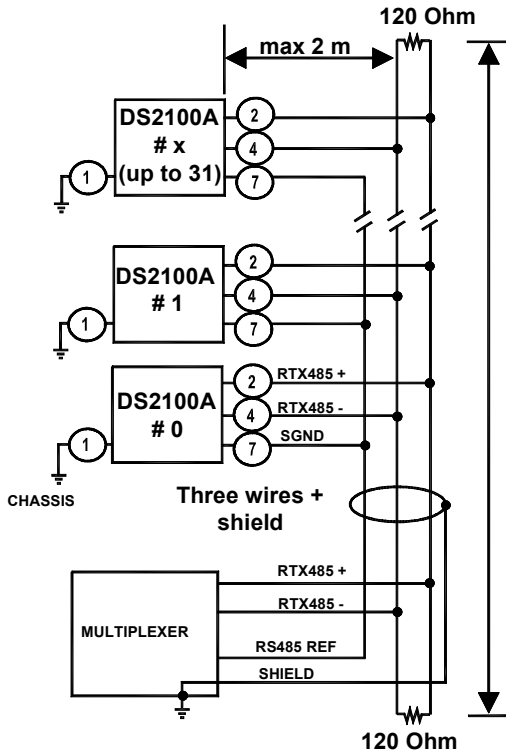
120 Ohm

max 2 m

DS2100A
# x
(up to 31)

1
2
4
7

DS2100A
# 1

1
2
4
7

DS2100A
# 0

1
2
4
7

RTX485 +
RTX485 -
SGND

CHASSIS

Three wires + shield

MULTIPLEXER

RTX485 +
RTX485 -
RS485 REF
SHIELD

120 Ohm